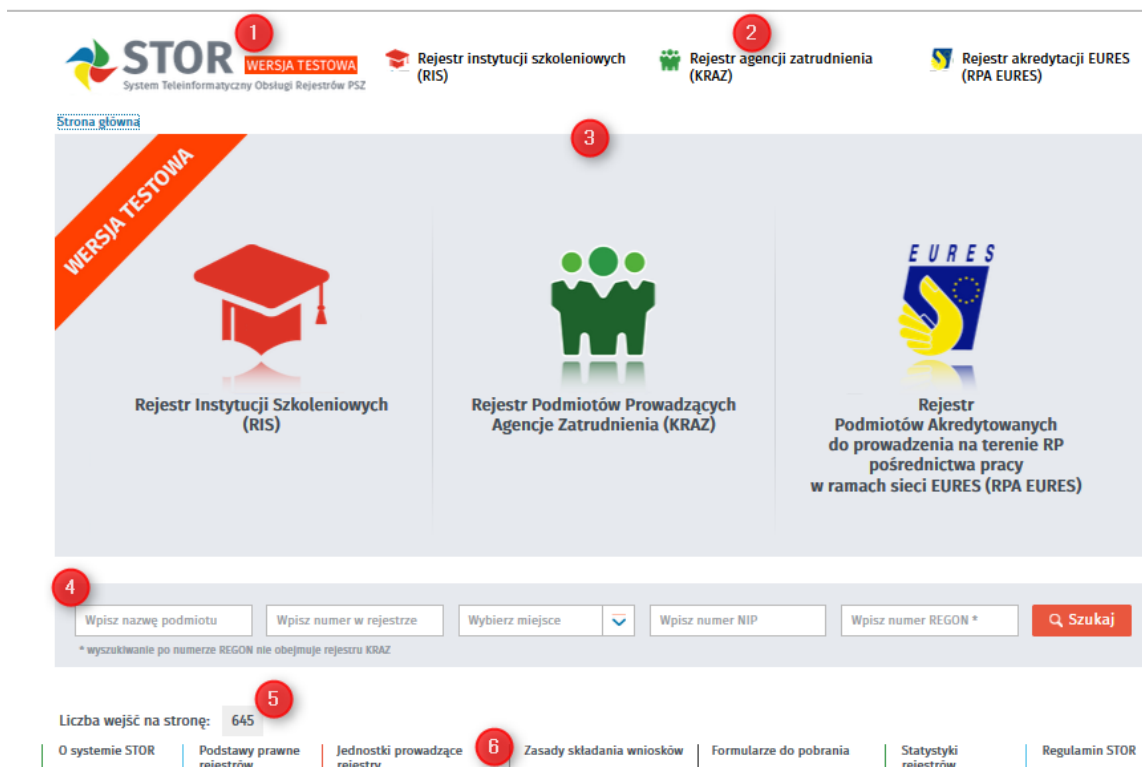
1

STOR WERSJA TESTOWA
System Teleinformatyczny Obsługi Rejestrów PSZ

2

Rejestr instytucji szkoleniowych (RIS)

Rejestr agencji zatrudnienia (KRAZ)

Rejestr akredytacji EURES (RPA EURES)

Strona główna

3

WERSJA TESTOWA

Rejestr Instytucji Szkoleniowych (RIS)

Rejestr Podmiotów Prowadzących Agencje Zatrudnienia (KRAZ)

EURES

Rejestr Podmiotów Akredytowanych do prowadzenia na terenie RP pośrednictwa pracy w ramach sieci EURES (RPA EURES)

4

Wpisz nazwę podmiotu | Wpisz numer w rejestrze | Wybierz miejsce | Wpisz numer NIP | Wpisz numer REGON * | Szukaj

* wyszukiwanie po numerze REGON nie obejmuje rejestru KRAZ

5

Liczba wejść na stronę: 645

6

O systemie STOR | Podstawy prawne rejestrów | Jednostki prowadzące rejestry | Zasady składania wniosków | Formularze do pobrania | Statystyki rejestrów | Regulamin STOR